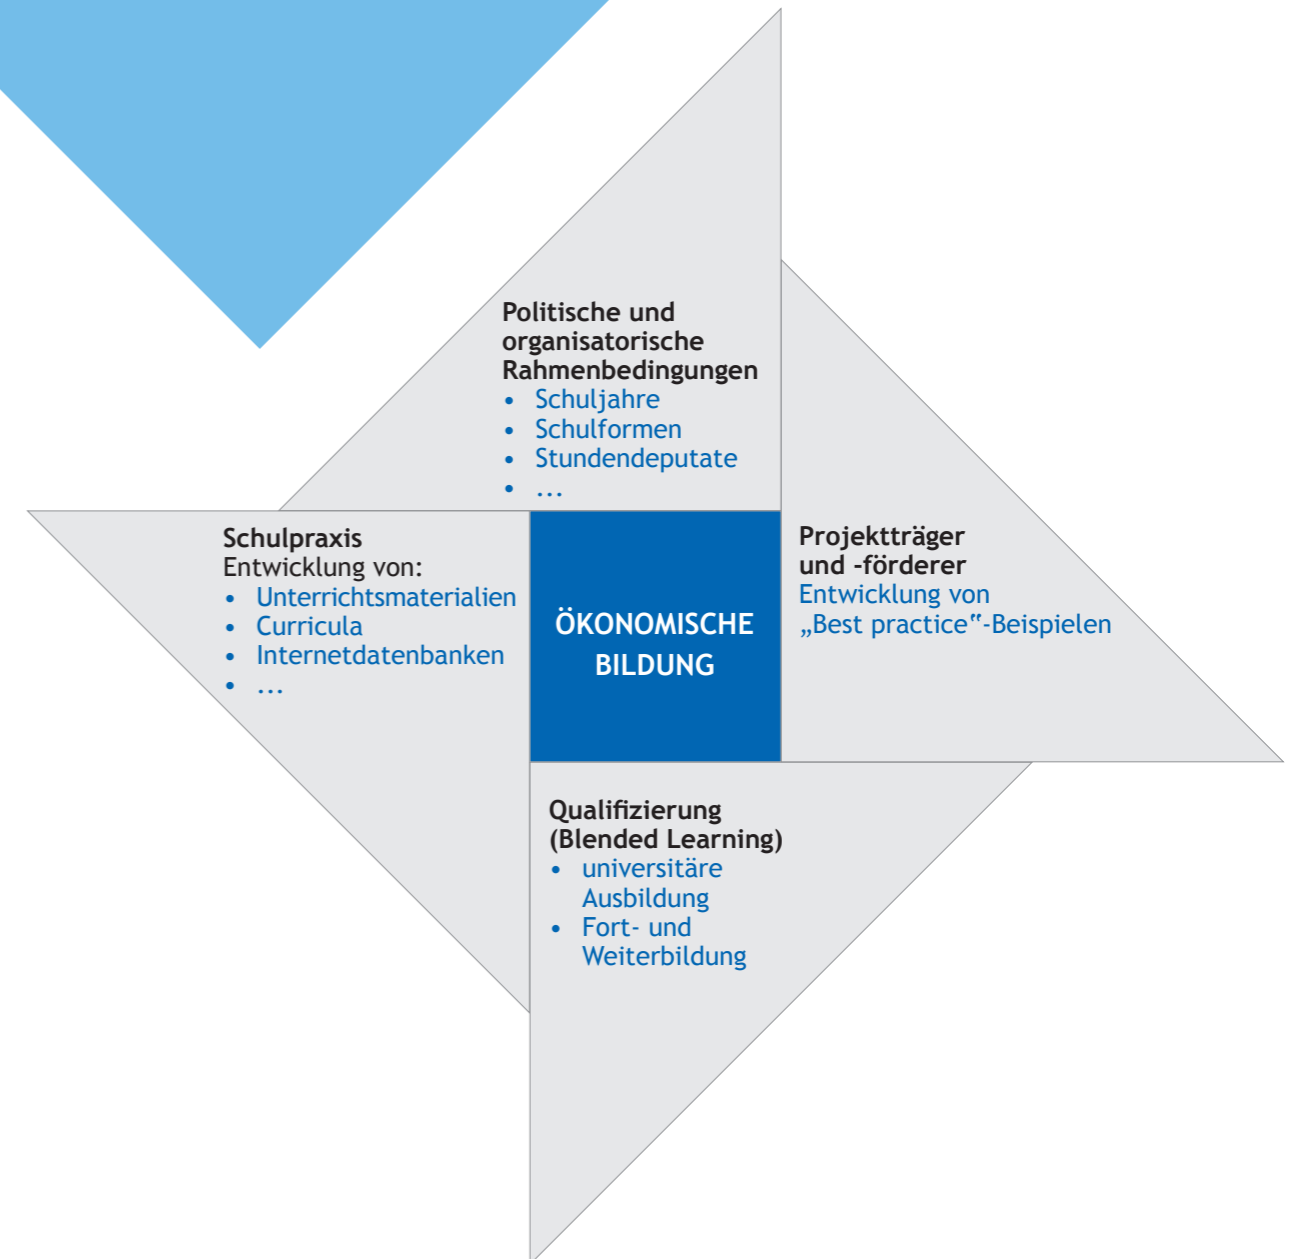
Politische und organisatorische Rahmenbedingungen
• Schuljahre
• Schulformen
• Stundendeputate
• ...

Schulpraxis
Entwicklung von:
• Unterrichtsmaterialien
• Curricula
• Internetdatenbanken
• ...

ÖKONOMISCHE BILDUNG

Projektträger und -förderer
Entwicklung von „Best practice"-Beispielen

Qualifizierung (Blended Learning)
• universitäre Ausbildung
• Fort- und Weiterbildung